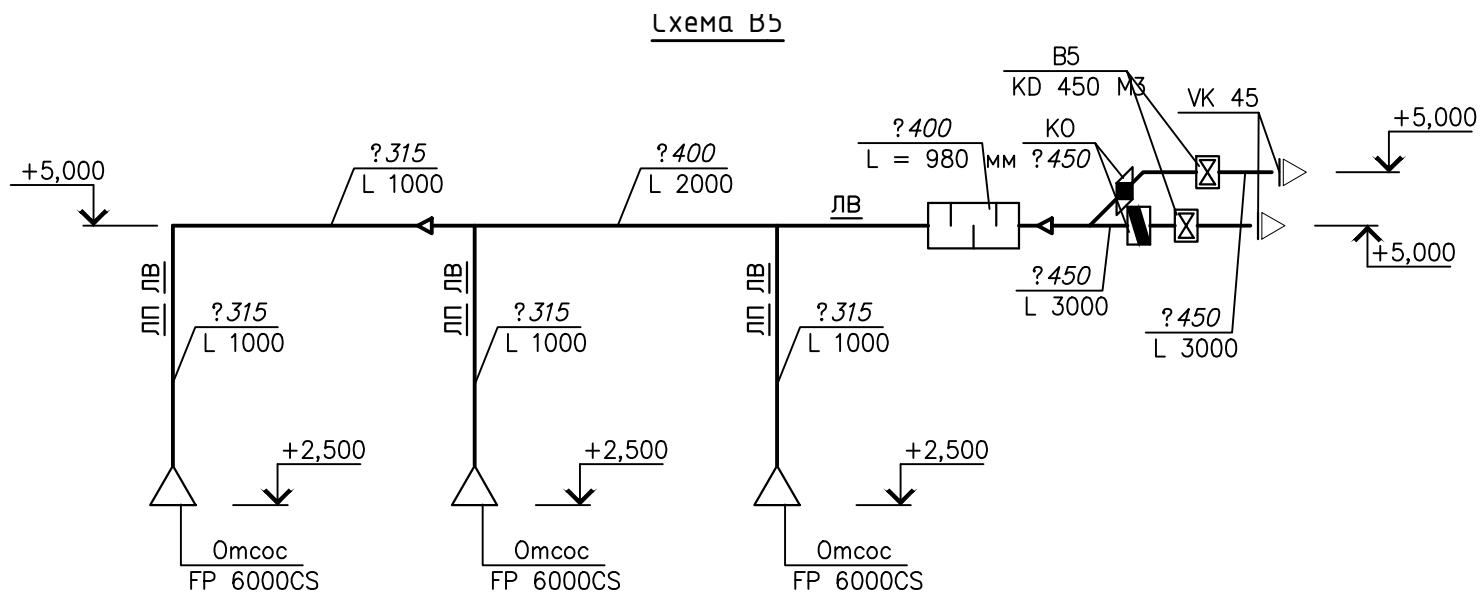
Схема В5

В5
KD 450 М3

VK 45

+5,000

?400
L = 980 мм

КО
?450

?315
L 1000

?400
L 2000

+5,000

ЛВ

+5,000

?450
L 3000

?450
L 3000

ЛП ЛВ

?315
L 1000

ЛП ЛВ

?315
L 1000

ЛП ЛВ

?315
L 1000

+2,500

+2,500

+2,500

Отсос
FP 6000CS

Отсос
FP 6000CS

Отсос
FP 6000CS